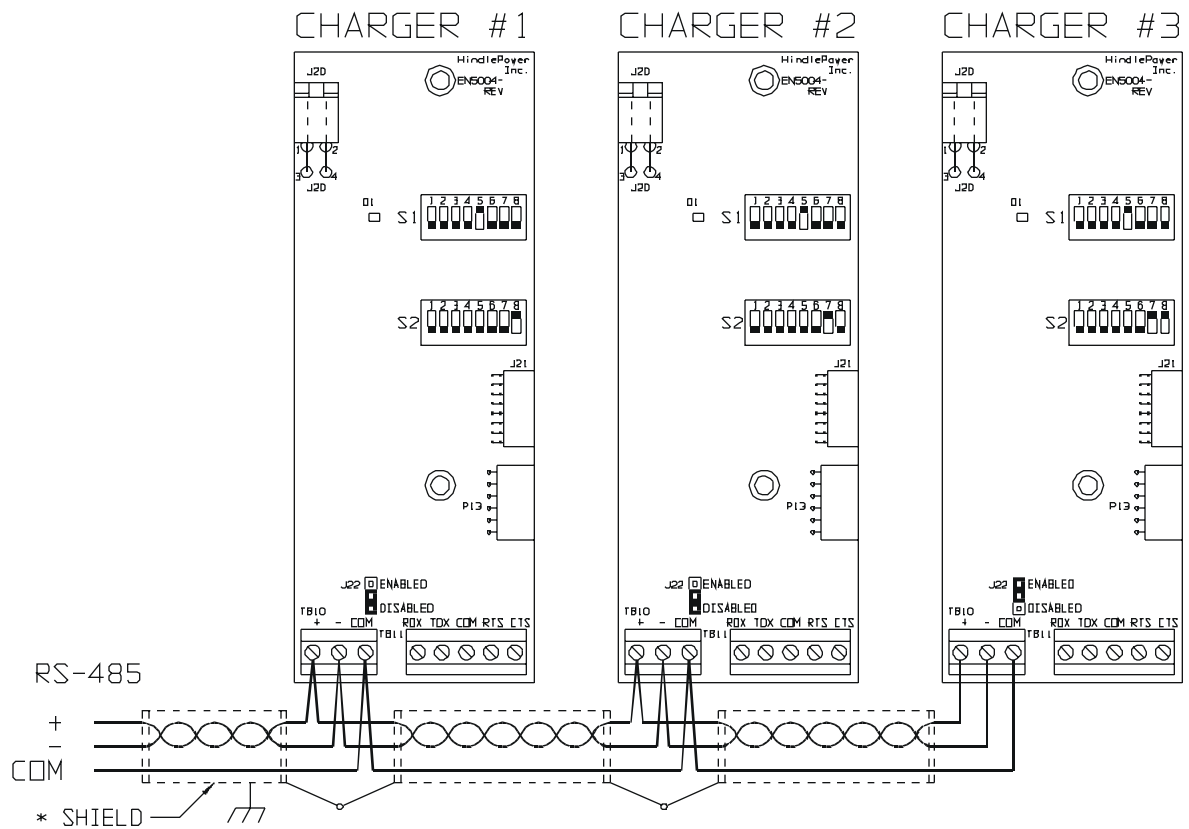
CHARGER #1

HindlePower Inc.
EN5004-REV
J2D
1 2
3 4
J2D
D1
S1 1 2 3 4 5 6 7 8
S2 1 2 3 4 5 6 7 8
J21
P13
J22 ENABLED
DISABLED
TB10
+ - COM
TB11
RDX TDX COM RTS CTS

CHARGER #2

HindlePower Inc.
EN5004-REV
J2D
1 2
3 4
J2D
D1
S1 1 2 3 4 5 6 7 8
S2 1 2 3 4 5 6 7 8
J21
P13
J22 ENABLED
DISABLED
TB10
+ - COM
TB11
RDX TDX COM RTS CTS

CHARGER #3

HindlePower Inc.
EN5004-REV
J2D
1 2
3 4
J2D
D1
S1 1 2 3 4 5 6 7 8
S2 1 2 3 4 5 6 7 8
J21
P13
J22 ENABLED
DISABLED
TB10
+ - COM
TB11
RDX TDX COM RTS CTS

RS-485
+
-
COM
* SHIELD